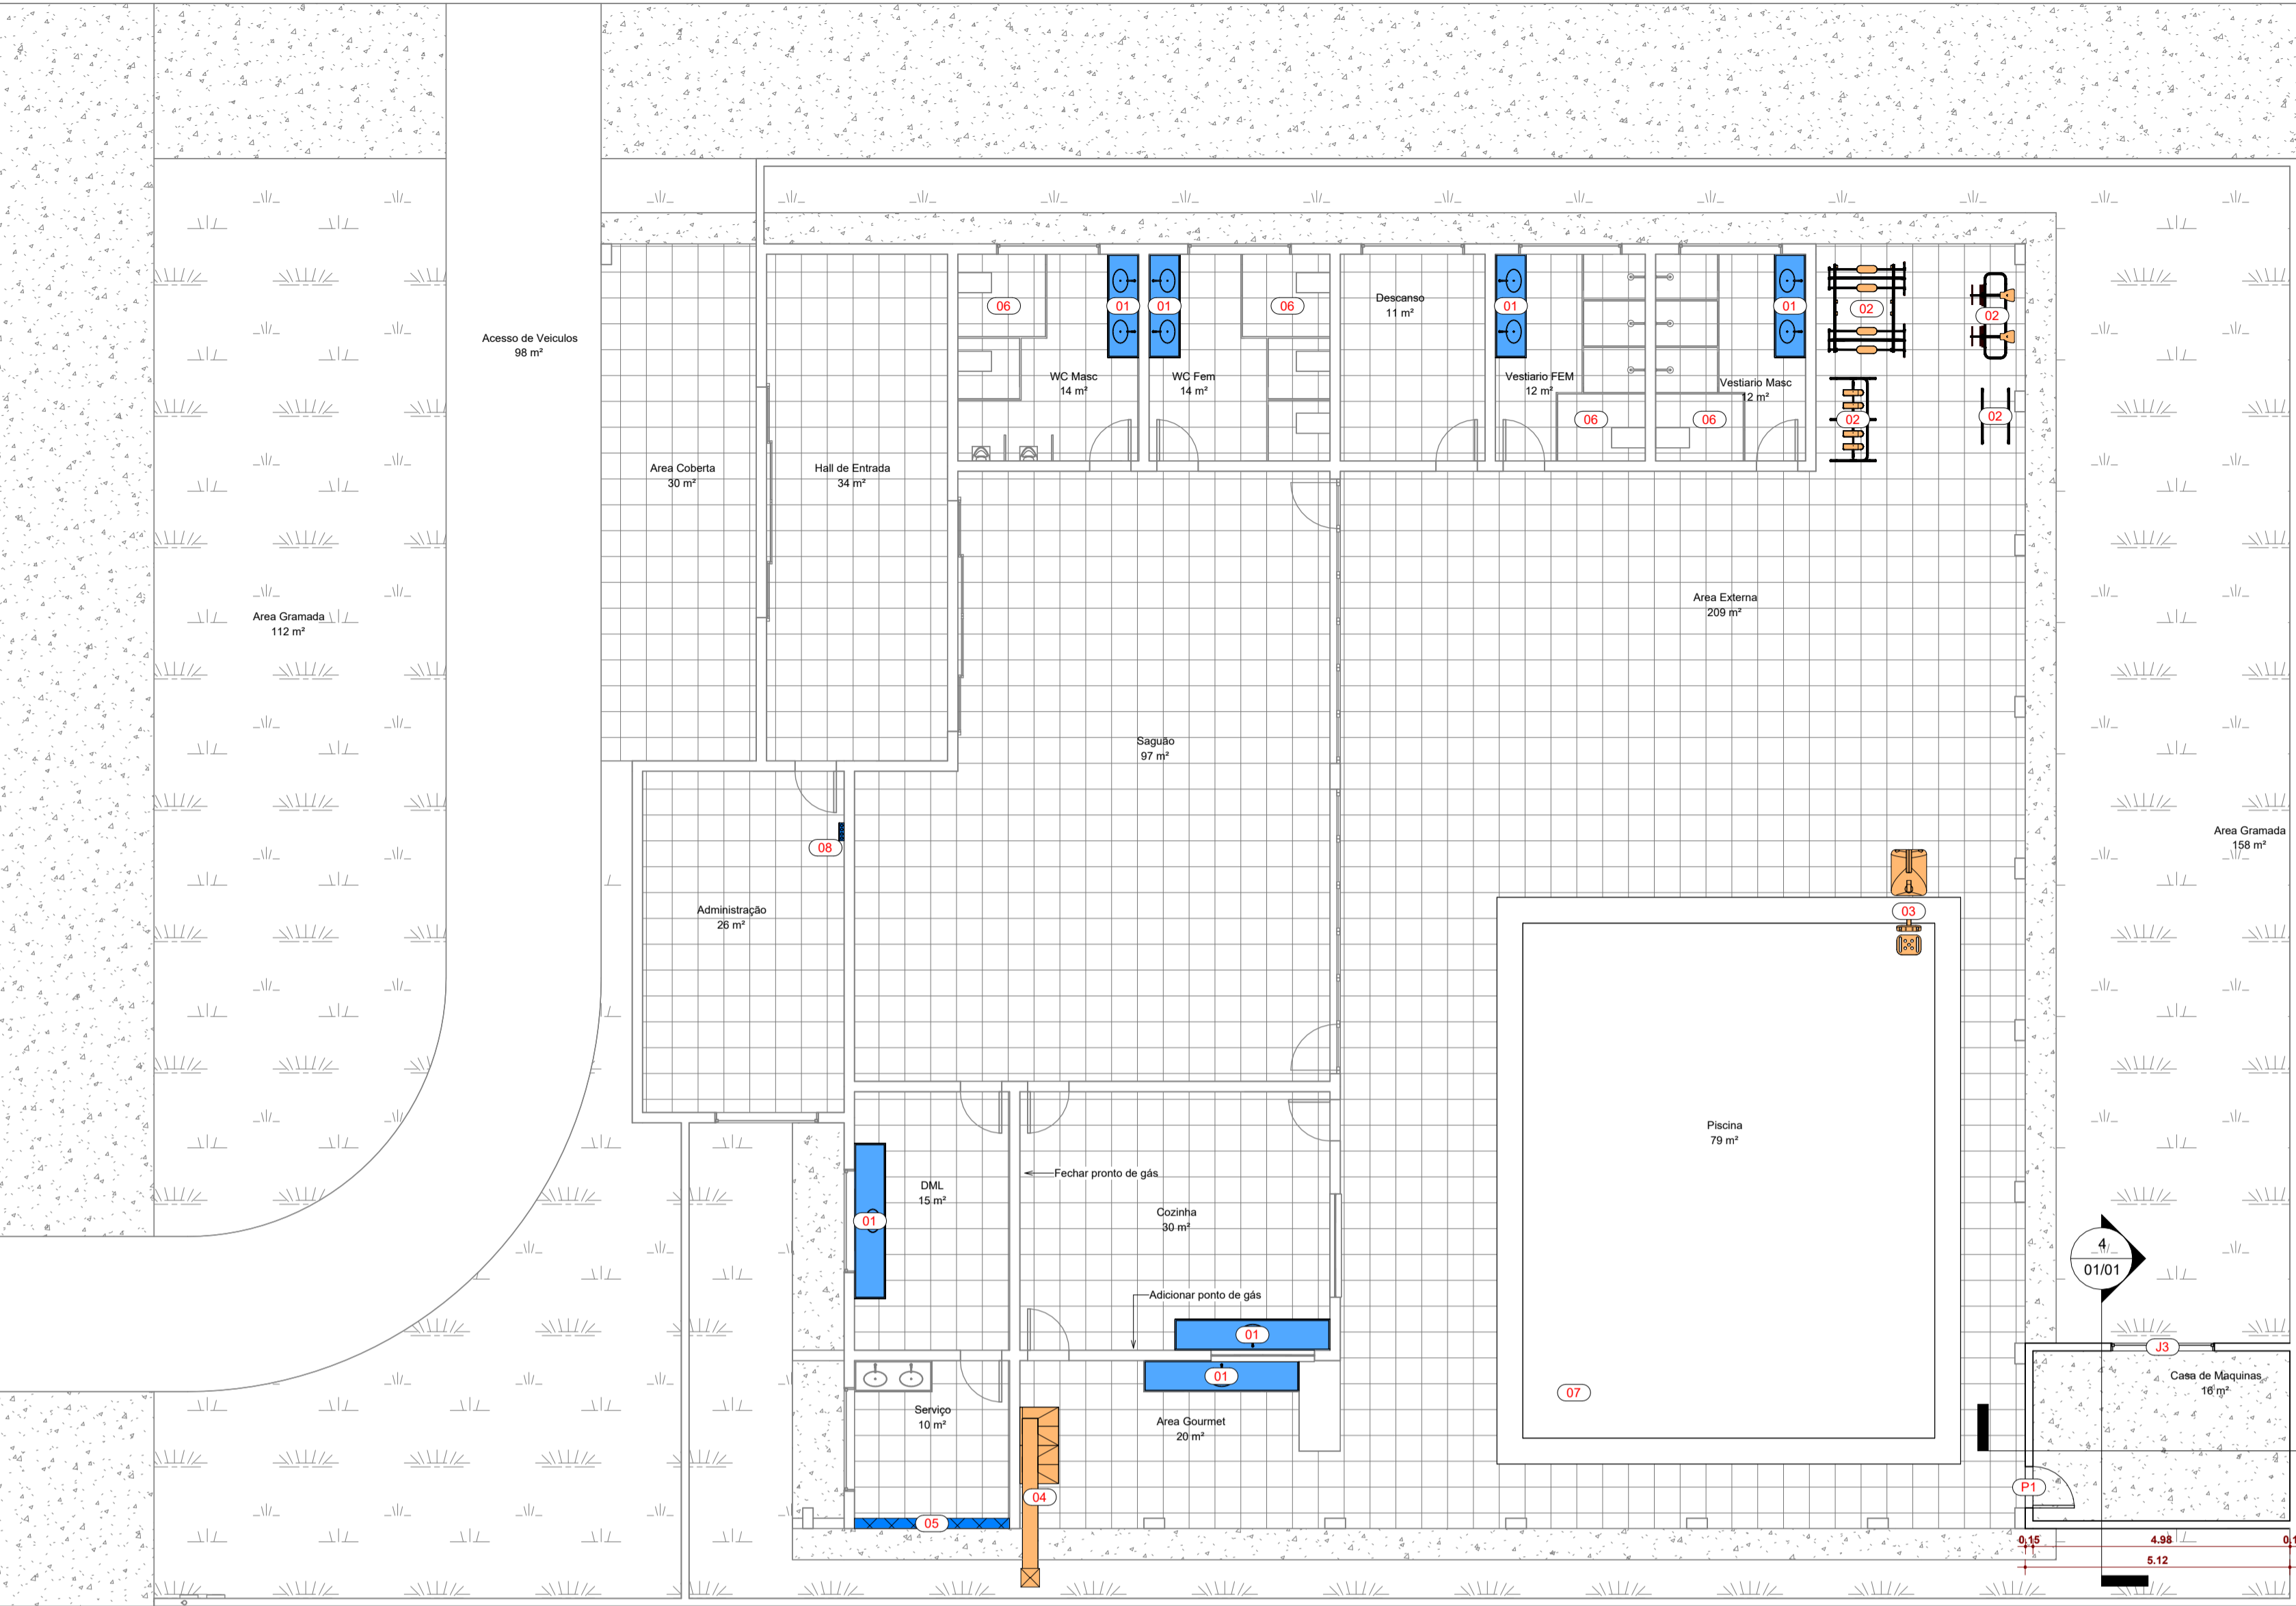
Acesso de Veiculos
98 m²

Area Gramada
112 m²

Area Coberta
30 m²

Hall de Entrada
34 m²

06
01
01
06

WC Masc
14 m²

WC Fem
14 m²

Descanso
11 m²

01
Vestiario FEM
12 m²
06

01
Vestiario Masc
12 m²
06

02
02
02
02

Area Externa
209 m²

Saguão
97 m²

08

Administração
26 m²

Area Gramada
158 m²

03

Piscina
79 m²

DML
15 m²
01

Fechar pronto de gás

Cozinha
30 m²

Adicionar ponto de gás

01
01

Serviço
10 m²

Area Gourmet
20 m²

04
05

07

4
01/01

J3
Casa de Maquinas
16 m²

P1

0.15
4.98
0.1
5.12